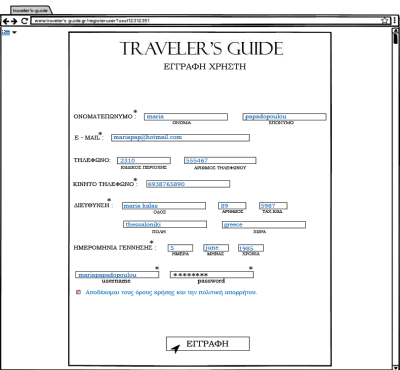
traveler's guide

www.traveler's guide.gr/registeruser?user12312381

TRAVELER'S GUIDE

ΕΓΓΡΑΦΗ ΧΡΗΣΤΗ

ΟΝΟΜΑΤΕΠΩΝΥΜΟ*: maria ΟΝΟΜΑ papadopoulou ΕΠΩΝΥΜΟ

E - MAIL*: mariapap@hotmail.com

ΤΗΛΕΦΩΝΟ: 2310 ΚΩΔΙΚΟΣ ΠΕΡΙΟΧΗΣ 555467 ΑΡΙΘΜΟΣ ΤΗΛΕΦΩΝΟΥ

ΚΙΝΗΤΟ ΤΗΛΕΦΩΝΟ*: 6938765890

ΔΙΕΥΘΥΝΣΗ*: maria kalas ΟΔΟΣ 89 ΑΡΙΘΜΟΣ 5987 ΤΑΧ.ΚΩΔ

thessaloniki ΠΟΛΗ greece ΧΩΡΑ

ΗΜΕΡΟΜΗΝΙΑ ΓΕΝΝΗΣΗΣ*: 5 ΗΜΕΡΑ june ΜΗΝΑΣ 1985 ΧΡΟΝΙΑ

mariapapadopoulou* username ********* password

Αποδέχομαι τους όρους χρήσης και την πολιτική απορρήτου.

ΕΓΓΡΑΦΗ